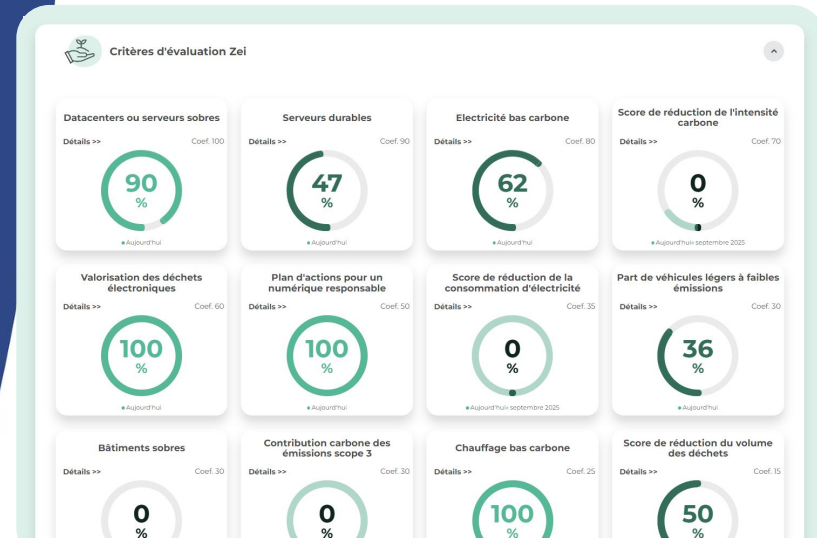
Critères d'évaluation Zei

Datacenters ou serveurs sobres
Détails >>
Coef. 100
90
%
Aujourd'hui

Serveurs durables
Détails >>
Coef. 90
47
%
Aujourd'hui

Electricité bas carbone
Détails >>
Coef. 80
62
%
Aujourd'hui

Score de réduction de l'intensité carbone
Détails >>
Coef. 70
0
%
Aujourd'hui septembre 2025

Valorisation des déchets électroniques
Détails >>
Coef. 60
100
%
Aujourd'hui

Plan d'actions pour un numérique responsable
Détails >>
Coef. 50
100
%
Aujourd'hui

Score de réduction de la consommation d'électricité
Détails >>
Coef. 35
0
%
Aujourd'hui septembre 2025

Part de véhicules légers à faibles émissions
Détails >>
Coef. 30
36
%
Aujourd'hui

Bâtiments sobres
Détails >>
Coef. 30
0
%

Contribution carbone des émissions scope 3
Détails >>
Coef. 30
0
%

Chauffage bas carbone
Détails >>
Coef. 25
100
%

Score de réduction du volume des déchets
Détails >>
Coef. 15
50
%